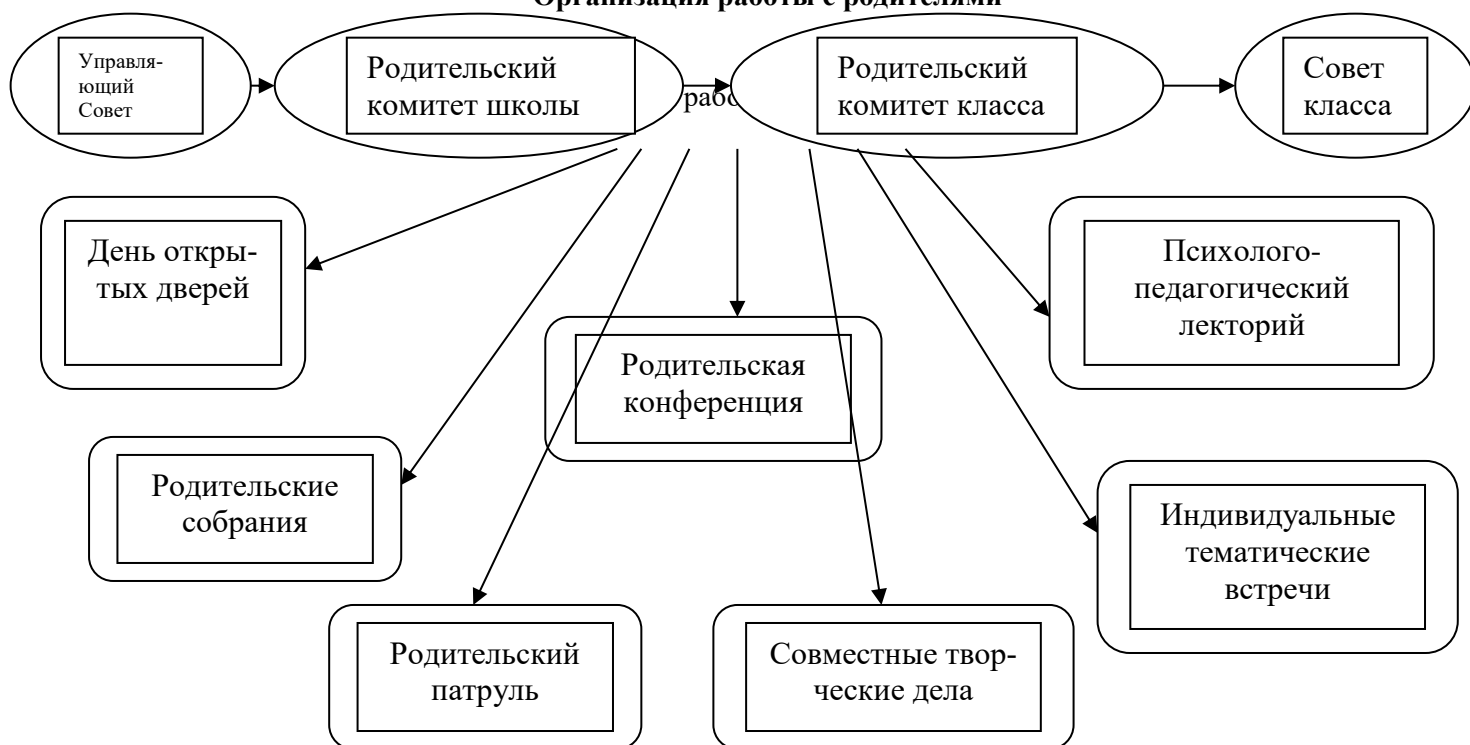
Организация работы с родителями

Управляющий Совет

Родительский комитет школы

рабо

Родительский комитет класса

Совет класса

День открытых дверей

Психолого-педагогический лекторий

Родительская конференция

Родительские собрания

Индивидуальные тематические встречи

Родительский патруль

Совместные творческие дела